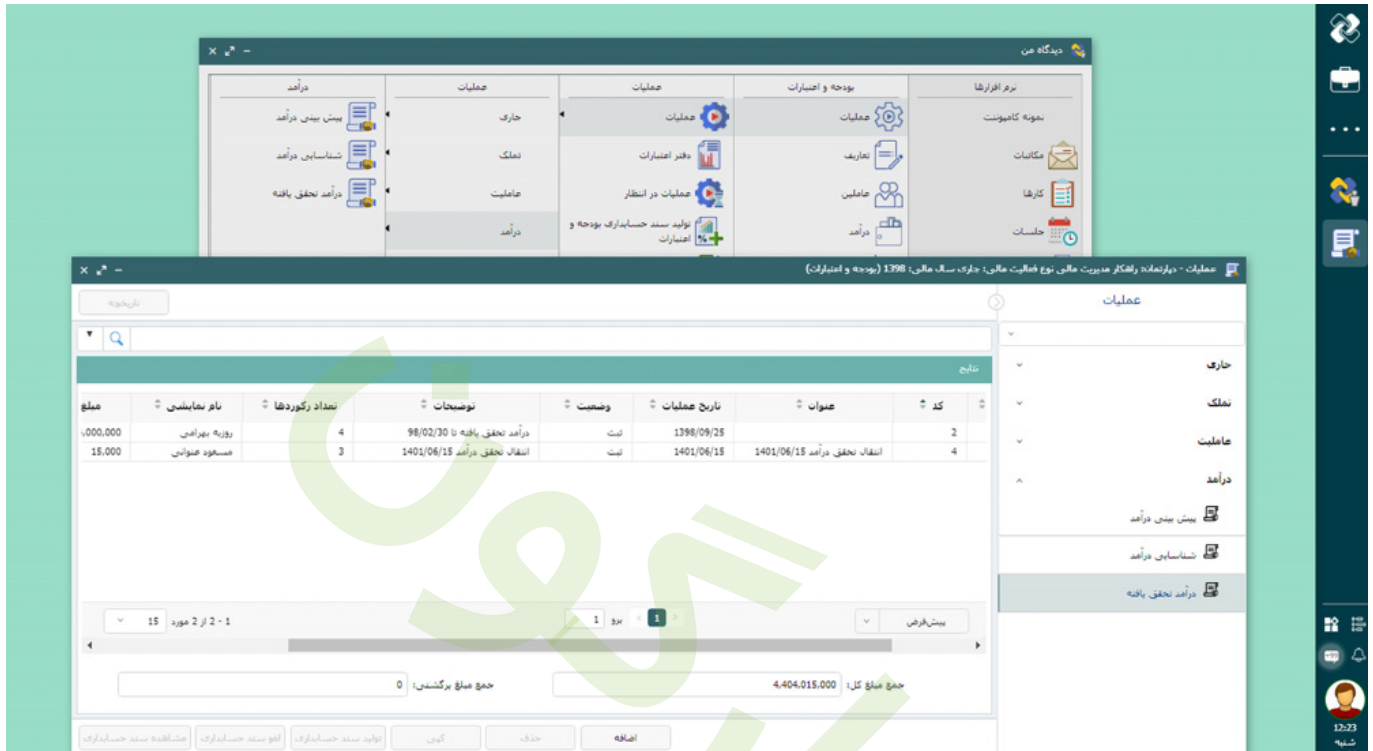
دیدگاه من

نرم افزارها | بودجه و اعتبارات | عملیات | عملیات | درآمد

نمونه کامپوننت | عملیات | عملیات | جاری | پیش بینی درآمد
مکاتبات | تعاریف | دفتر اعتبارات | تملک | شناسایی درآمد
کارها | عاملین | عملیات در انتظار | عاملیت | درآمد تحقق یافته
جلسات | درآمد | تولید سند حسابداری بودجه و اعتبارات | درآمد

عملیات - دپارتمان: راهکار مدیریت مالی نوع فعالیت مالی: جاری سال مالی: 1398 (بودجه و اعتبارات)

عملیات

تاریخچه

جاری
تملک
عاملیت
درآمد
پیش بینی درآمد
شناسایی درآمد
درآمد تحقق یافته

نتایج

| کد | عنوان | تاریخ عملیات | وضعیت | توضیحات | تعداد رکوردها | نام نمایشی | مبلغ |
|---|---|---|---|---|---|---|---|
| 2 | | 1398/09/25 | ثبت | درآمد تحقق یافته تا 98/02/30 | 4 | روزبه بهرامی | ,000,000 |
| 4 | انتقال تحقق درآمد 1401/06/15 | 1401/06/15 | ثبت | انتقال تحقق درآمد 1401/06/15 | 3 | مسعود عنوانی | 15,000 |

پیش‌فرض | 1 | برو 1 | 1 - 2 از 2 مورد 15

جمع مبلغ کل: 4,404,015,000
جمع مبلغ برگشتی: 0

اضافه | حذف | کپی | تولید سند حسابداری | لغو سند حسابداری | مشاهده سند حسابداری

12:23
شنبه